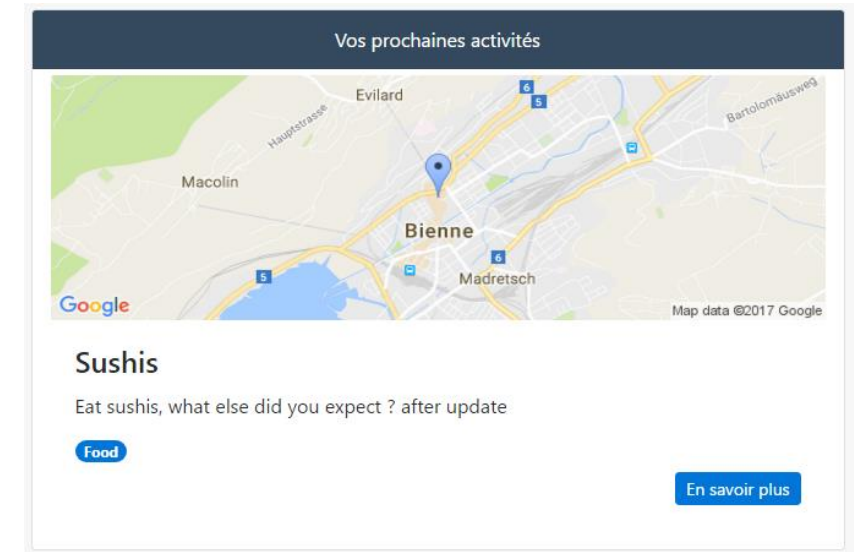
Vos prochaines activités

Evilard
6
5
Hauptstrasse
Bartolomäusweg
Macolin
Bienne
6
5
Madretsch
Google
Map data ©2017 Google

Sushis

Eat sushis, what else did you expect ? after update

Food

En savoir plus